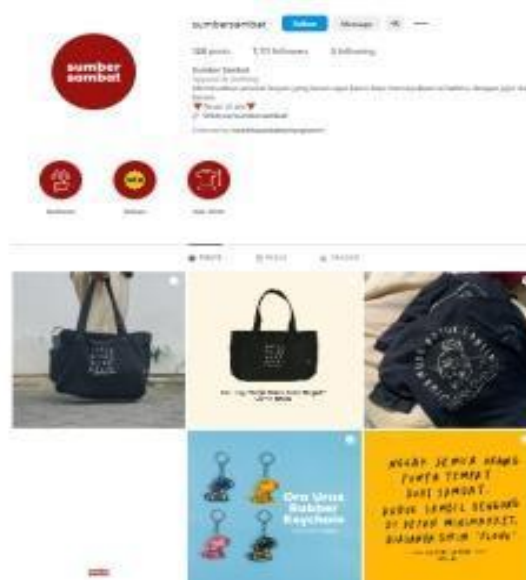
sumbersambat Follow Message

sumber sambat

Sumber Sambat

NEW

POSTS REELS TAGGED

Ora Urus Rubber Keychain

NGGAK SEMUA ORANG PUNYA TEMPAT BUAT SAMBAT. DUDUK SAMBIL SENGGOL DI DEPAN MINIMARKET, DIANGGAP SUMBER "FLOOD"

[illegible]